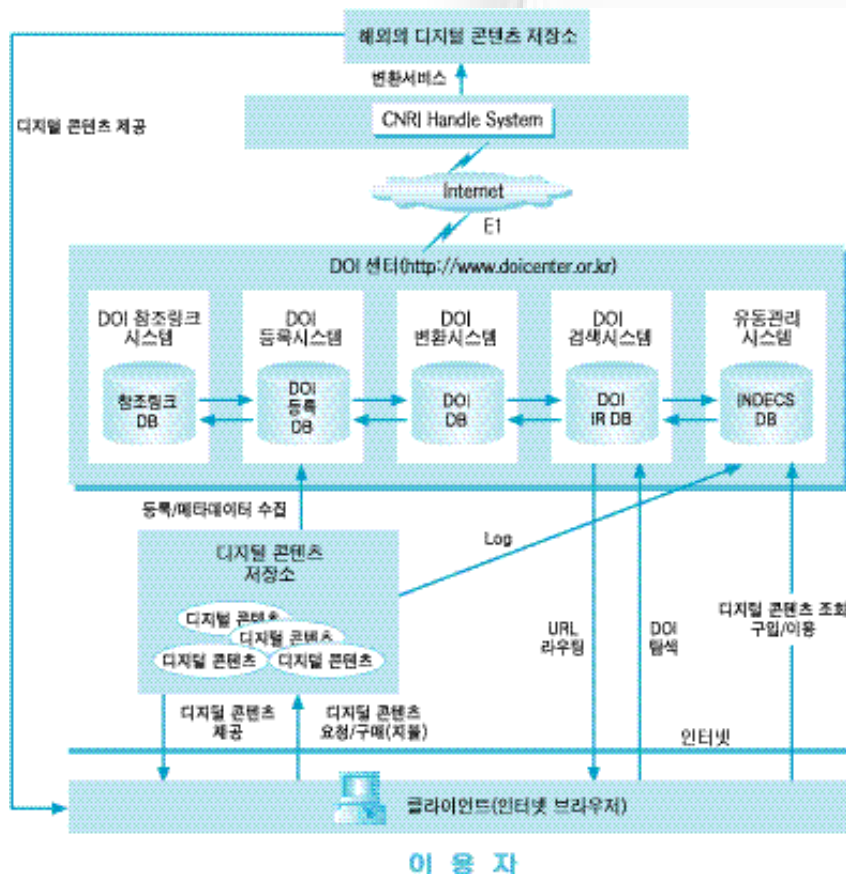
해외의 디지털 콘텐츠 저장소

변환서비스

CNRI Handle System

디지털 콘텐츠 제공

Internet

E1

DOI 센터(http://www.doicenter.or.kr)

DOI 참조링크 시스템

참조링크 DB

DOI 등록시스템

DOI 등록 DB

DOI 변환시스템

DOI DB

DOI 검색시스템

DOI IR DB

유통관리 시스템

INDECS DB

등록/메타데이터 수집

디지털 콘텐츠 저장소

Log

디지털 콘텐츠

디지털 콘텐츠

디지털 콘텐츠

디지털 콘텐츠

URL 라우팅

DOI 탐색

디지털 콘텐츠 조회 구입/이용

디지털 콘텐츠 제공

디지털 콘텐츠 요청/구매(지불)

인터넷

클라이언트(인터넷 브라우저)

이 용 자